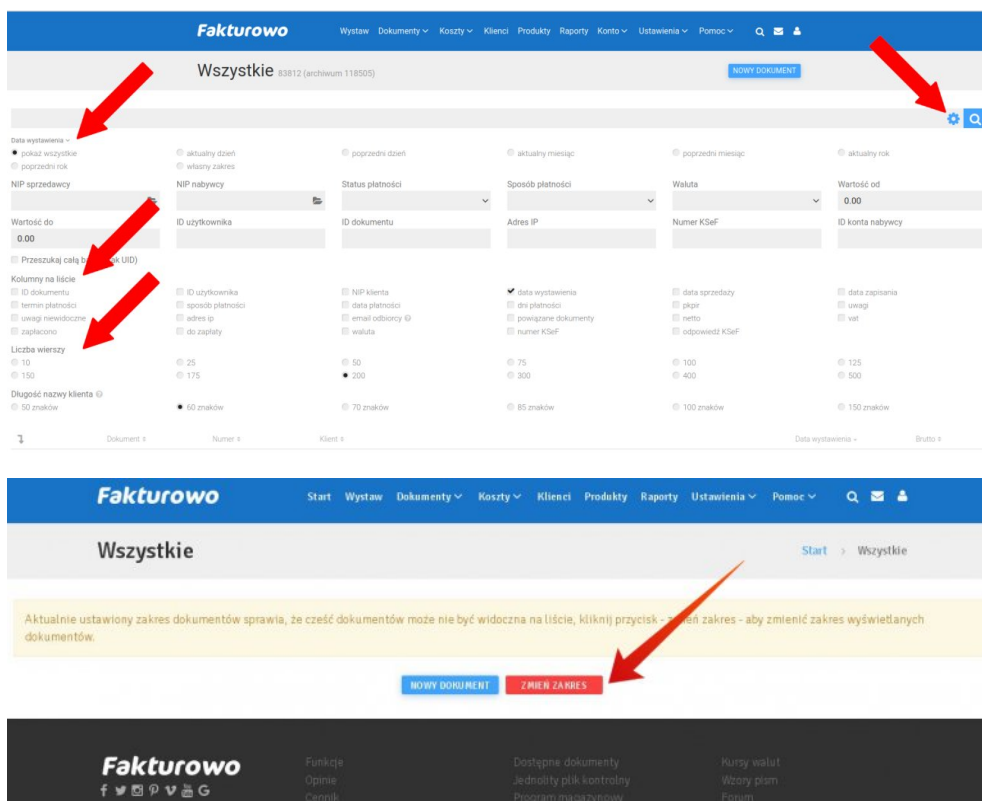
Fakturowo

Wystaw Dokumenty Koszty Klienci Produkty Raporty Konto Ustawienia Pomoc

Wszystkie 83812 (archiwum 118505)

NOWY DOKUMENT

Data wystawienia

pokaż wszystkie | aktualny dzień | poprzedni dzień | aktualny miesiąc | poprzedni miesiąc | aktualny rok
poprzedni rok | własny zakres

NIP sprzedawcy | NIP nabywcy | Status płatności | Sposób płatności | Waluta | Wartość od
0.00

Wartość do | ID użytkownika | ID dokumentu | Adres IP | Numer KSeF | ID konta nabywcy
0.00

Przeszukaj całą b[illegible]ak UID)

Kolumny na liście

| | | | | | |
|---|---|---|---|---|---|
| ID dokumentu | ID użytkownika | NIP klienta | data wystawienia | data sprzedaży | data zapisania |
| termin płatności | sposób płatności | data płatności | dni płatności | pkpir | uwagi |
| uwagi niewidoczne | adres ip | email odbiorcy | powiązane dokumenty | netto | vat |
| zapłacono | do zapłaty | waluta | numer KSeF | odpowiedź KSeF | |

Liczba wierszy

| | | | | | |
|---|---|---|---|---|---|
| 10 | 25 | 50 | 75 | 100 | 125 |
| 150 | 175 | 200 | 300 | 400 | 500 |

Długość nazwy klienta

50 znaków | 60 znaków | 70 znaków | 85 znaków | 100 znaków | 150 znaków

Dokument | Numer | Klient | Data wystawienia | Brutto

Fakturowo

Start Wystaw Dokumenty Koszty Klienci Produkty Raporty Ustawienia Pomoc

Wszystkie

Start > Wszystkie

Aktualnie ustawiony zakres dokumentów sprawia, że cześć dokumentów może nie być widoczna na liście, kliknij przycisk - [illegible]ień zakres - aby zmienić zakres wyświetlanych dokumentów.

NOWY DOKUMENT ZMIEŃ ZAKRES

Fakturowo

Funkcje
Opinie
Cennik

Dostępne dokumenty
Jednolity plik kontrolny
Program magazynowy

Kursy walut
Wzory pism
Forum